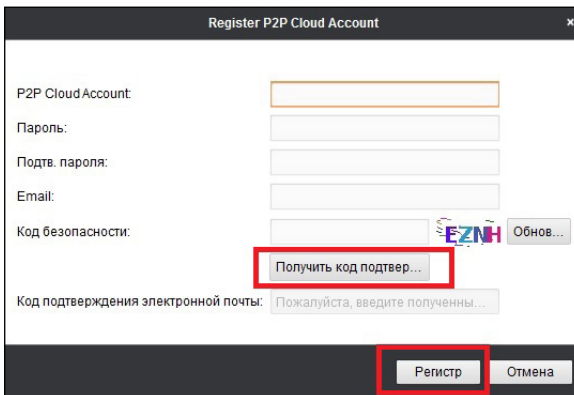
Register P2P Cloud Account

×

P2P Cloud Account:

Пароль:

Подтв. пароля:

Email:

Код безопасности:

EZNH

Обнов...

Получить код подтвер...

Код подтверждения электронной почты:

Пожалуйста, введите полученны...

Регистр

Отмена